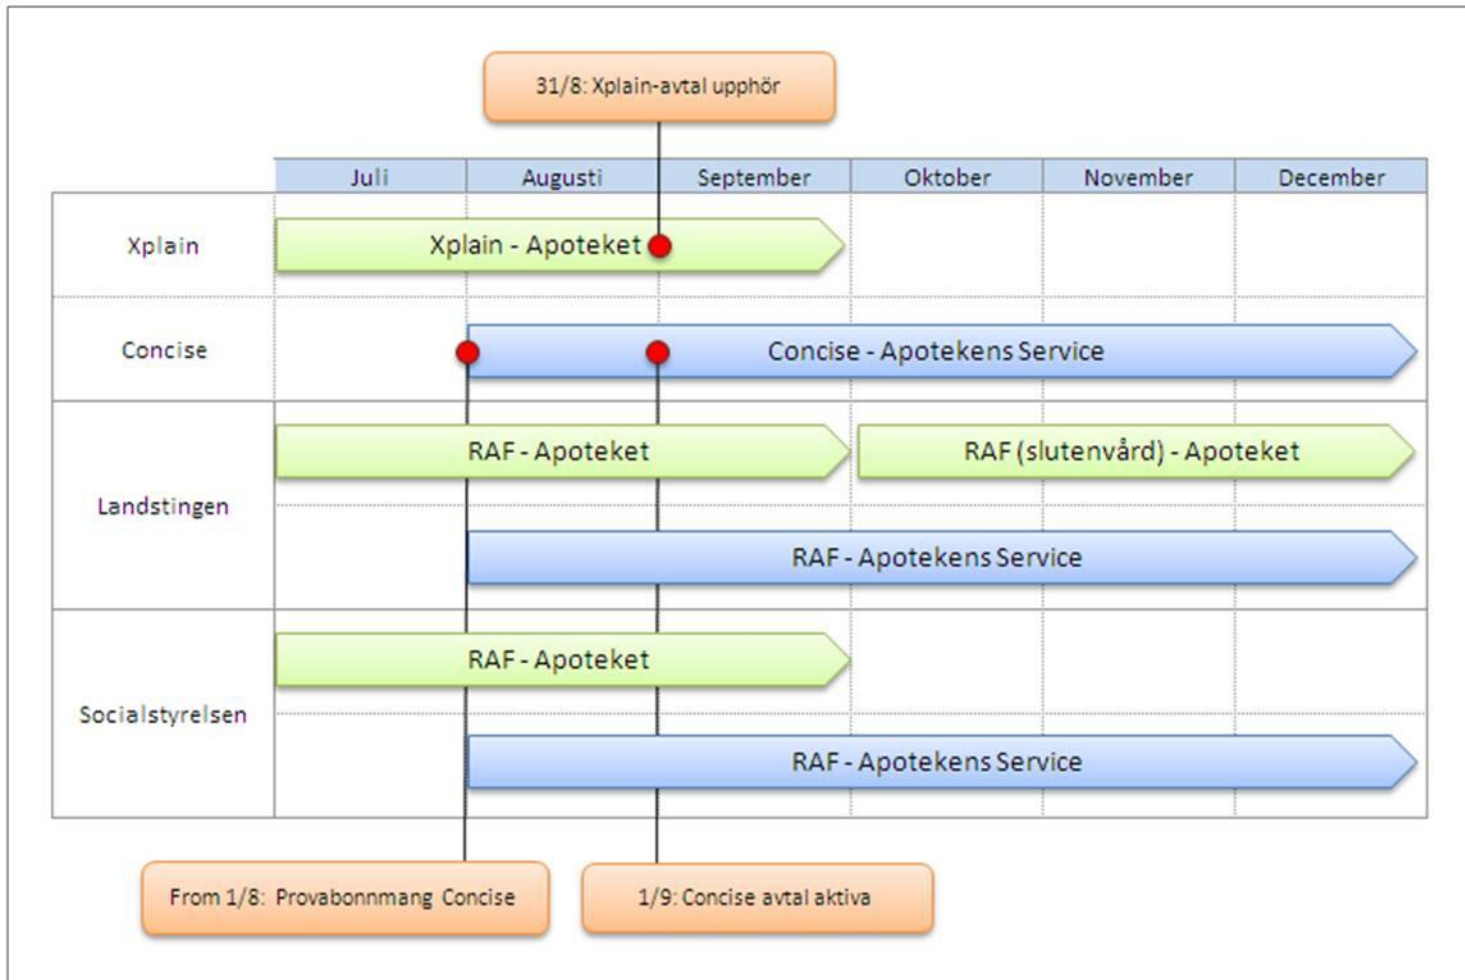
31/8: Xplain-avtal upphör

| | Juli | Augusti | September | Oktober | November | December |
|---|---|---|---|---|---|---|
| Xplain | Xplain - Apoteket | | | | | |
| Concise | | Concise - Apotekens Service | | | | |
| Landstingen | RAF - Apoteket | | | RAF (slutenvård) - Apoteket | | |
| | | RAF - Apotekens Service | | | | |
| Socialstyrelsen | RAF - Apoteket | | | | | |
| | | RAF - Apotekens Service | | | | |

From 1/8: Provabonnmang Concise

1/9: Concise avtal aktiva